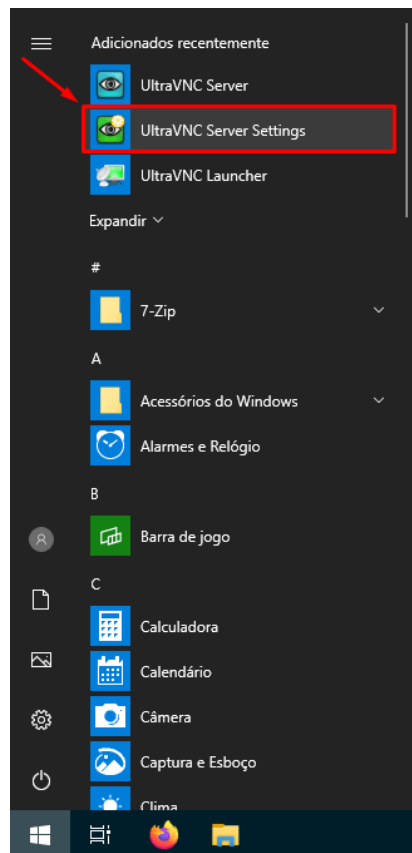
Adicionados recentemente

UltraVNC Server

UltraVNC Server Settings

UltraVNC Launcher

Expandir

#

7-Zip

A

Acessórios do Windows

Alarmes e Relógio

B

Barra de jogo

C

Calculadora

Calendário

Câmera

Captura e Esboço

Clima